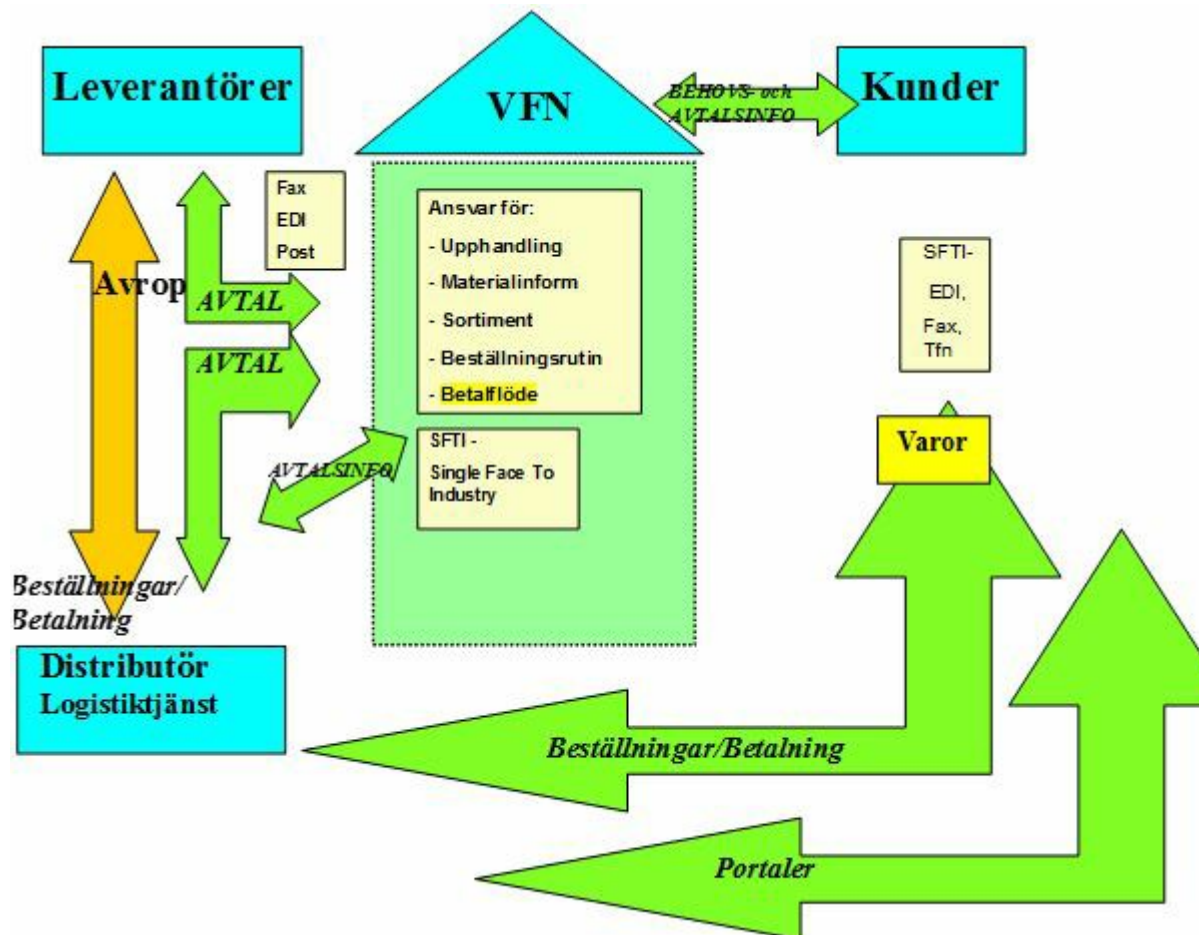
Leverantörer

VFN

BEHOVS- och AVTALSINFO

Kunder

Fax
EDI
Post

Avrop

AVTAL

AVTAL

Ansvar för:
- Upphandling
- Materialinform
- Sortiment
- Beställningsrutin
- Betalflöde

SFTI-
EDI,
Fax,
Tfn

AVTALSINFO

SFTI -
Single Face To Industry

Varor

Beställningar/
Betalning

Distributör
Logistiktjänst

Beställningar/Betalning

Portaler